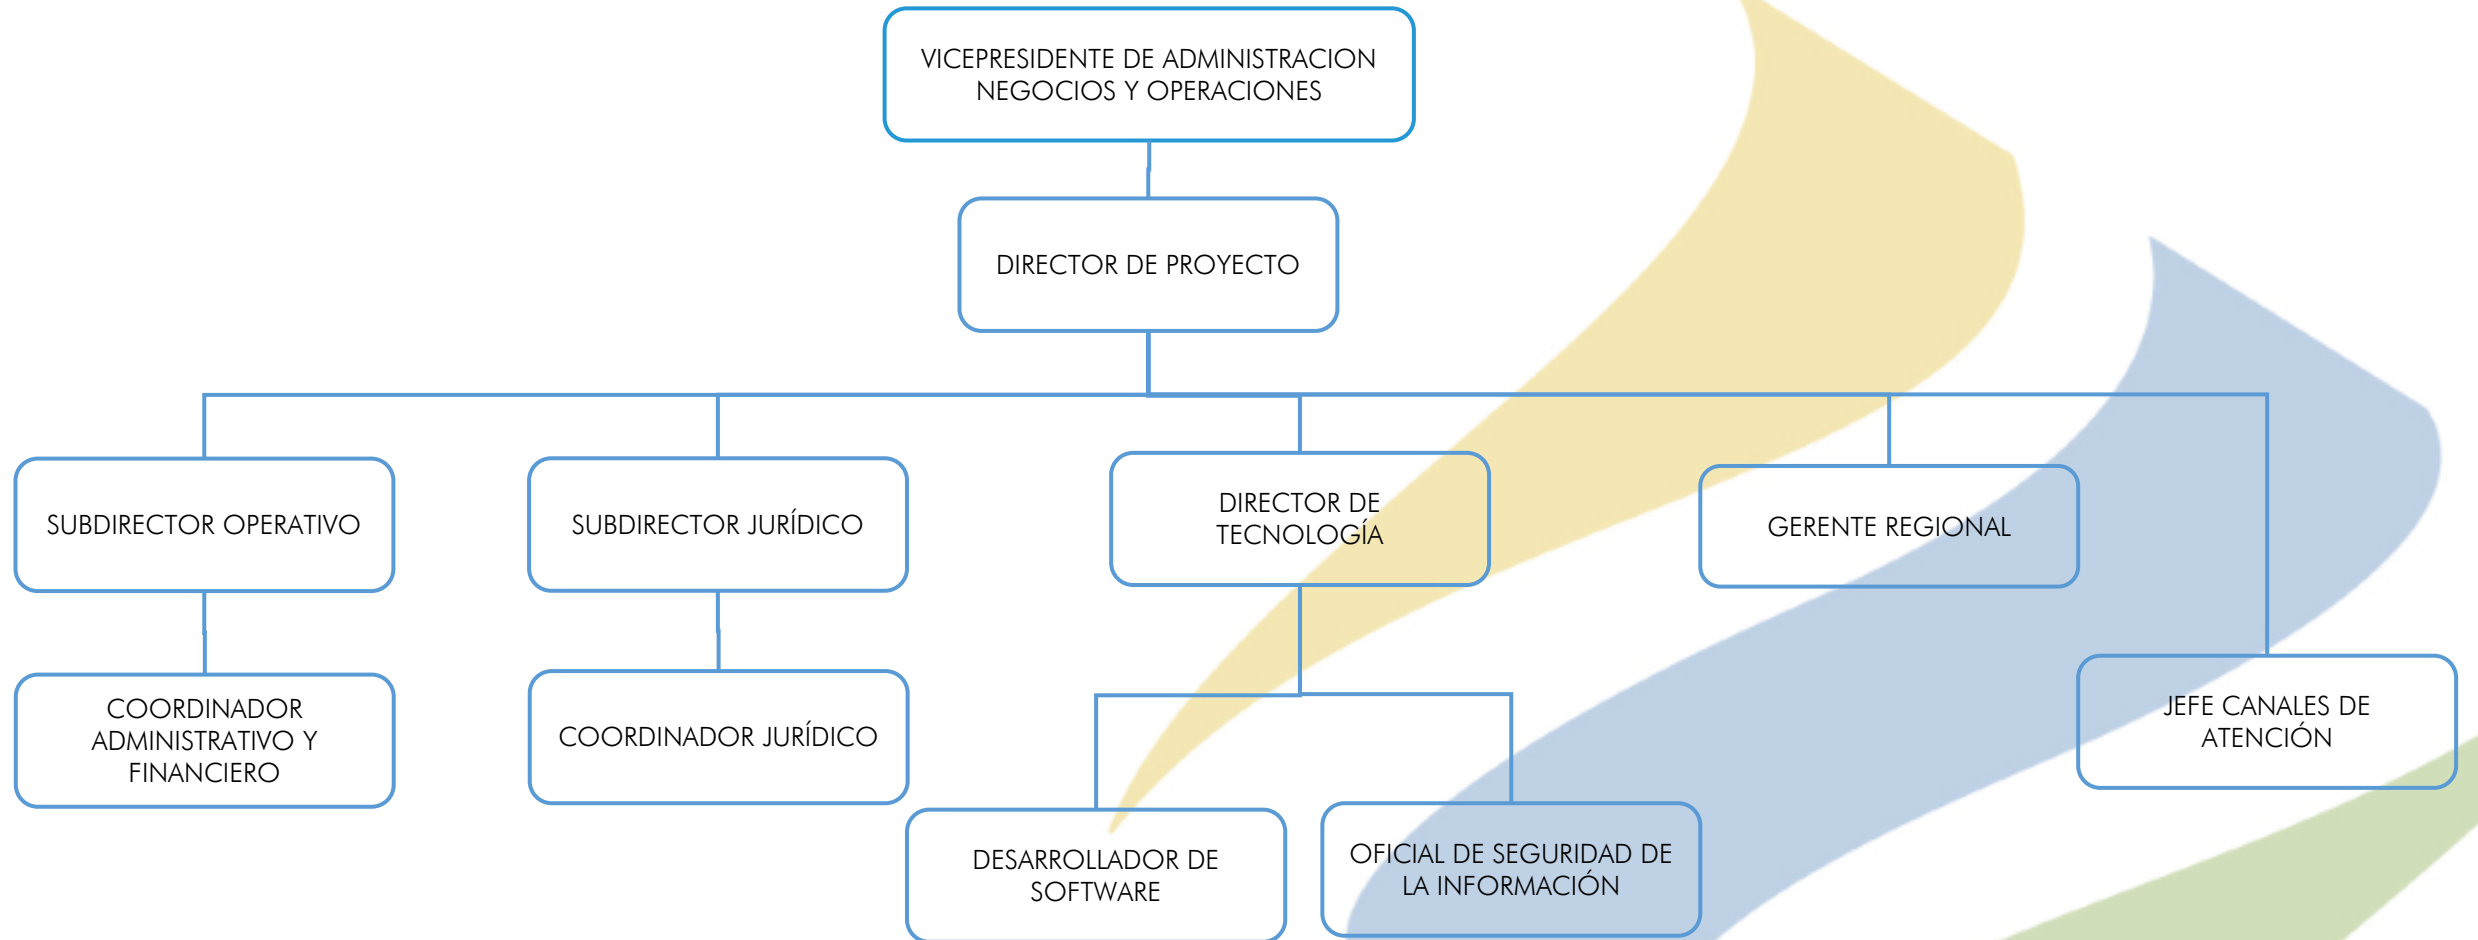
VICEPRESIDENTE DE ADMINISTRACION NEGOCIOS Y OPERACIONES

DIRECTOR DE PROYECTO

SUBDIRECTOR OPERATIVO

SUBDIRECTOR JURÍDICO

DIRECTOR DE TECNOLOGÍA

GERENTE REGIONAL

COORDINADOR ADMINISTRATIVO Y FINANCIERO

COORDINADOR JURÍDICO

JEFE CANALES DE ATENCIÓN

DESARROLLADOR DE SOFTWARE

OFICIAL DE SEGURIDAD DE LA INFORMACIÓN